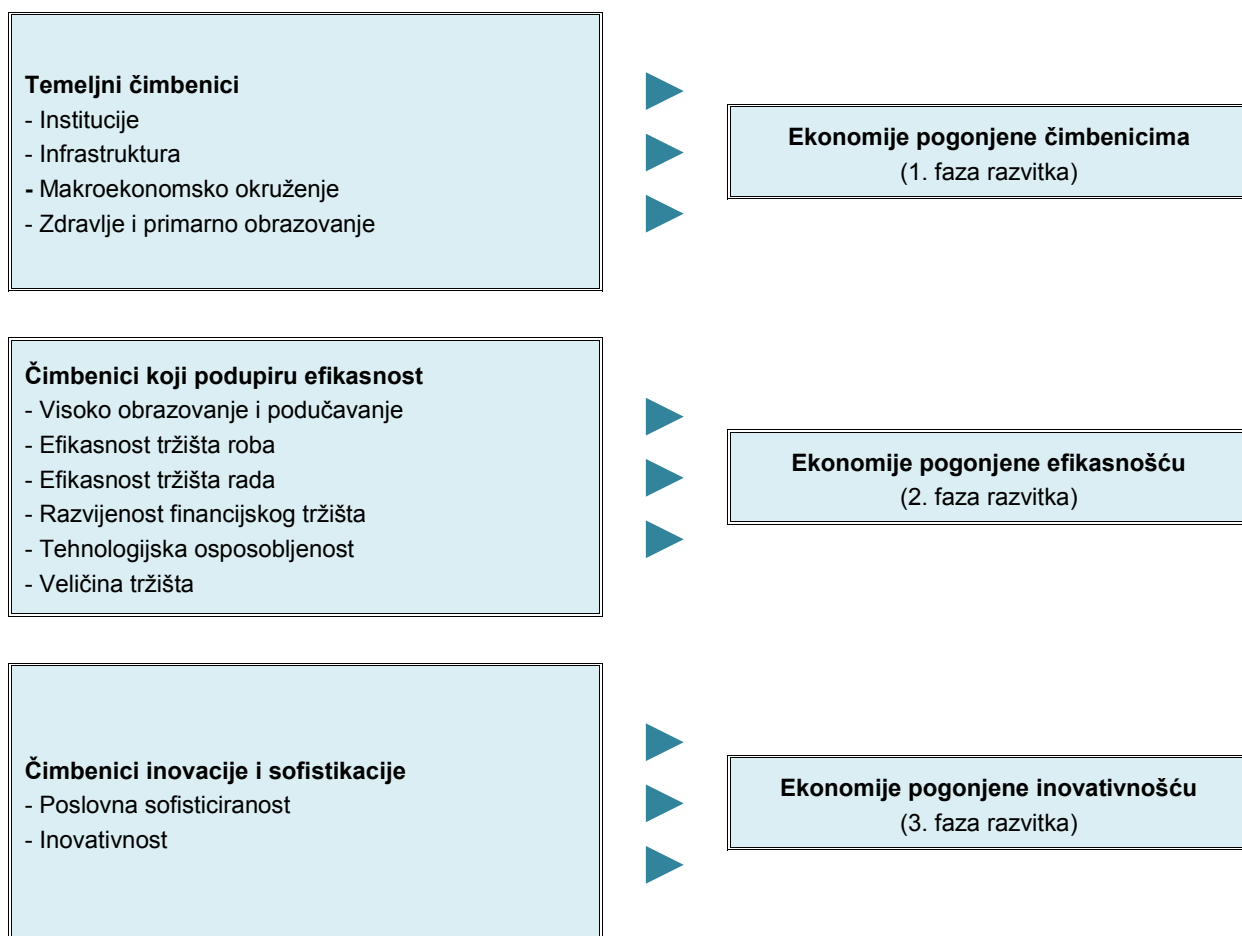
**Temeljni čimbenici**
- Institucije
- Infrastruktura
- Makroekonomsko okruženje
- Zdravlje i primarno obrazovanje

**Ekonomije pogonjene čimbenicima**
(1. faza razvitka)

**Čimbenici koji podupiru efikasnost**
- Visoko obrazovanje i podučavanje
- Efikasnost tržišta roba
- Efikasnost tržišta rada
- Razvijenost financijskog tržišta
- Tehnologijska osposobljenost
- Veličina tržišta

**Ekonomije pogonjene efikasnošću**
(2. faza razvitka)

**Čimbenici inovacije i sofistikacije**
- Poslovna sofisticiranost
- Inovativnost

**Ekonomije pogonjene inovativnošću**
(3. faza razvitka)